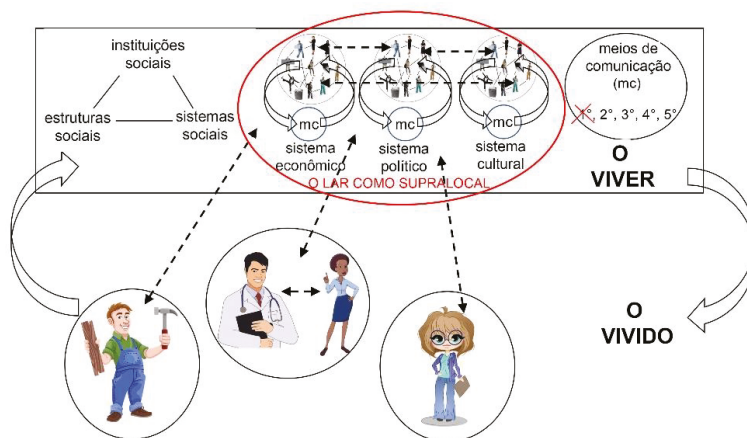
instituições sociais

estruturas sociais

sistemas sociais

mc

sistema econômico

mc

sistema político

mc

sistema cultural

O LAR COMO SUPRALOCAL

meios de comunicação (mc)

1°, 2°, 3°, 4°, 5°

O VIVER

O VIVIDO